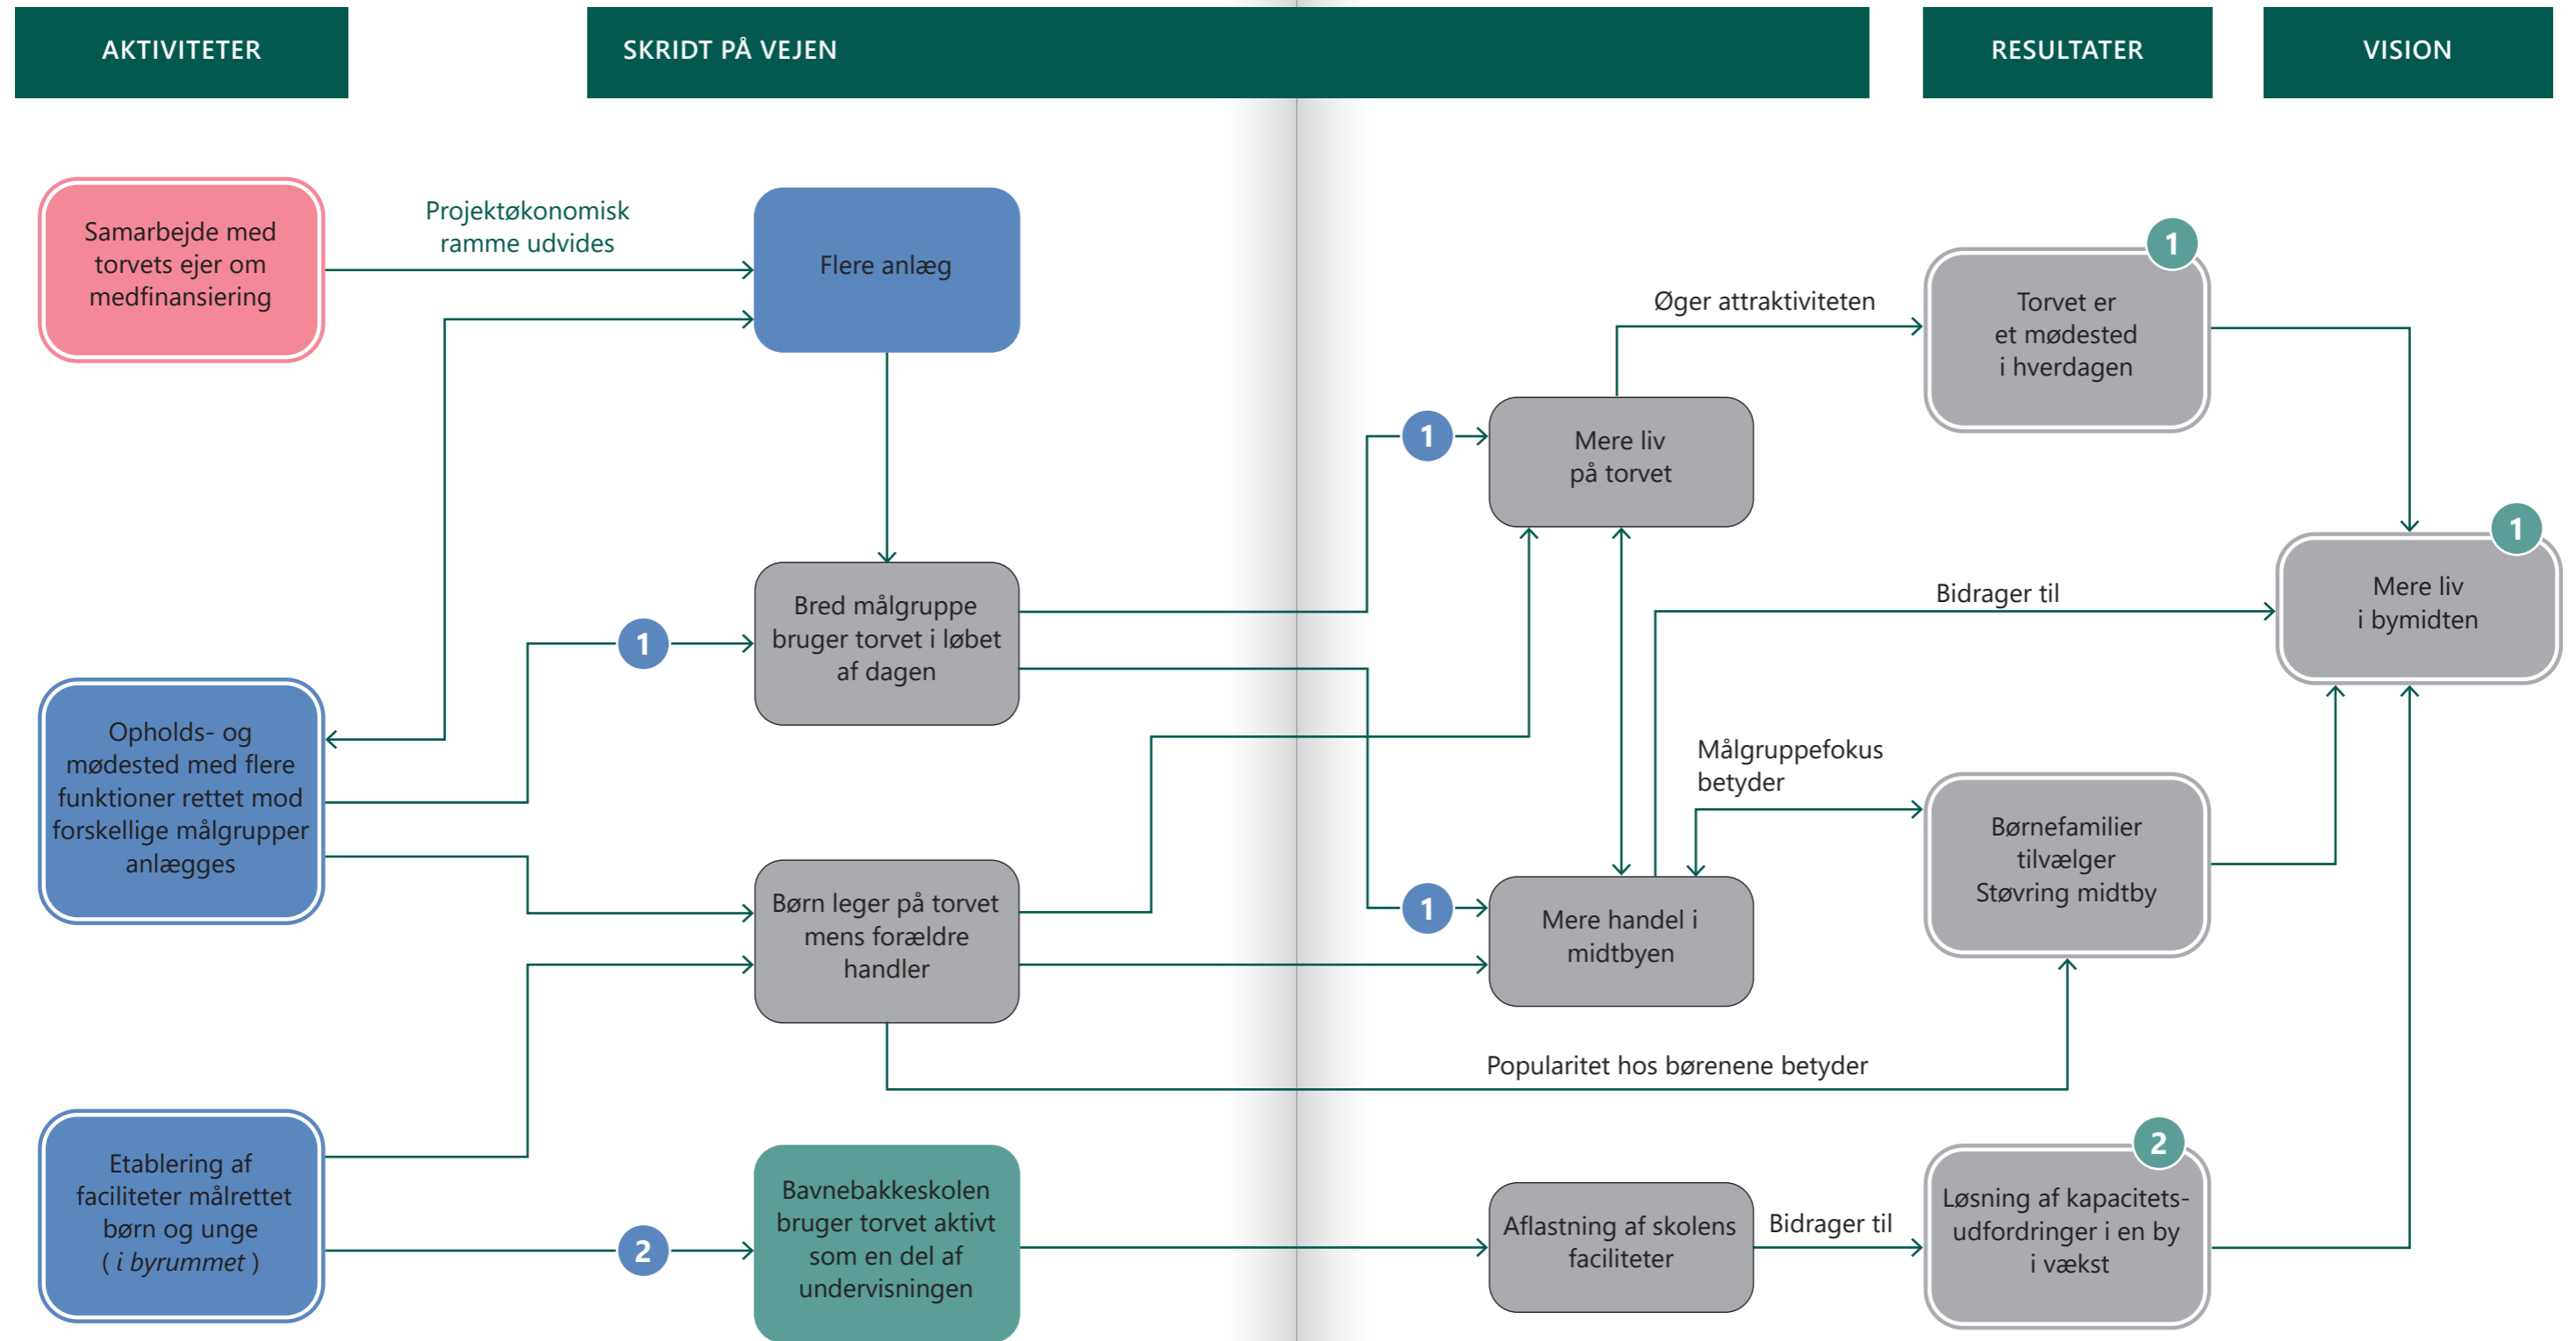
AKTIVITETER

SKRIDT PÅ VEJEN

RESULTATER

VISION

Samarbejde med torvets ejer om medfinansiering

Projektøkonomisk ramme udvides

Flere anlæg

Øger attraktiviteten

1

Torvet er et mødested i hverdagen

1

Mere liv på torvet

1

Mere liv i bymidten

Bred målgruppe bruger torvet i løbet af dagen

Bidrager til

1

Opholds- og mødested med flere funktioner rettet mod forskellige målgrupper anlægges

Målgruppefokus betyder

Børnefamilier tilvælger Støvring midtby

Børn leger på torvet mens forældre handler

1

Mere handel i midtbyen

Popularitet hos børenene betyder

Etablering af faciliteter målrettet børn og unge ( *i byrummet* )

2

Bavnebakkeskolen bruger torvet aktivt som en del af undervisningen

Aflastning af skolens faciliteter

Bidrager til

2

Løsning af kapacitets-udfordringer i en by i vækst